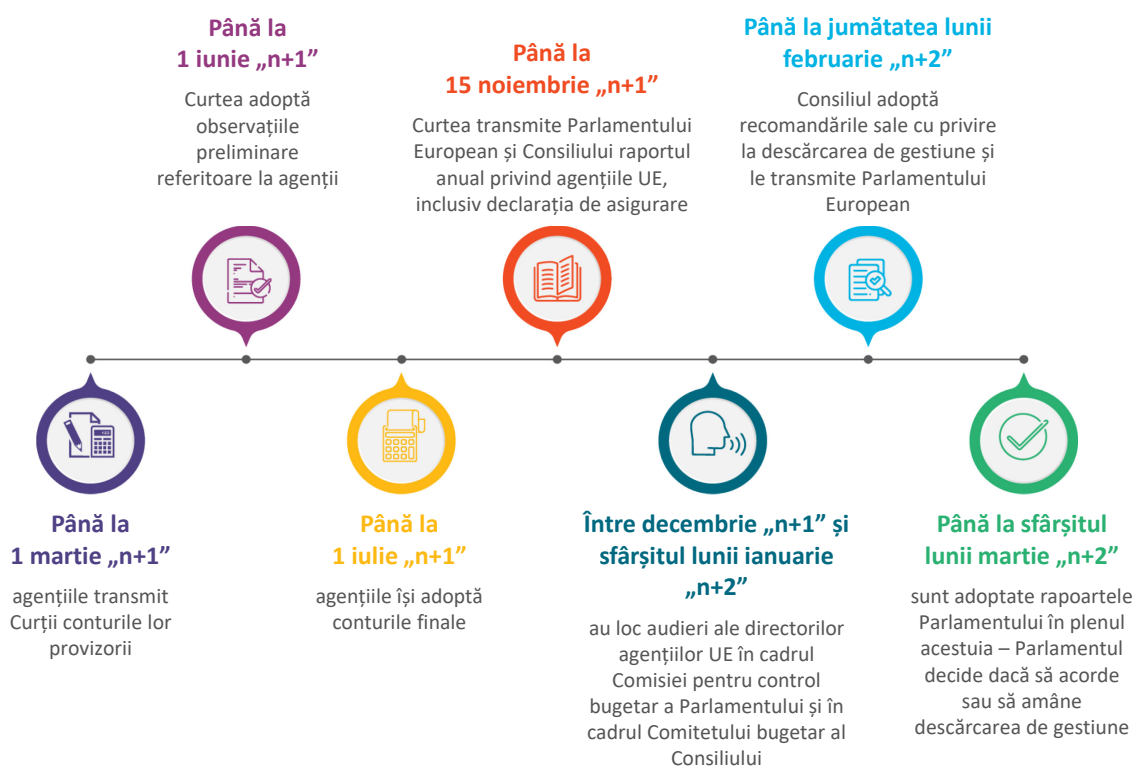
Până la 1 iunie „n+1”

Curtea adoptă observațiile preliminare referitoare la agenții

Până la 15 noiembrie „n+1”

Curtea transmite Parlamentului European și Consiliului raportul anual privind agențiile UE, inclusiv declarația de asigurare

Până la jumătatea lunii februarie „n+2”

Consiliul adoptă recomandările sale cu privire la descărcarea de gestiune și le transmite Parlamentului European

Până la 1 martie „n+1”

agențiile transmit Curții conturile lor provizorii

Până la 1 iulie „n+1”

agențiile își adoptă conturile finale

Între decembrie „n+1” și sfârșitul lunii ianuarie „n+2”

au loc audieri ale directorilor agențiilor UE în cadrul Comisiei pentru control bugetar a Parlamentului și în cadrul Comitetului bugetar al Consiliului

Până la sfârșitul lunii martie „n+2”

sunt adoptate rapoartele Parlamentului în plenul acestuia – Parlamentul decide dacă să acorde sau să amâne descărcarea de gestiune